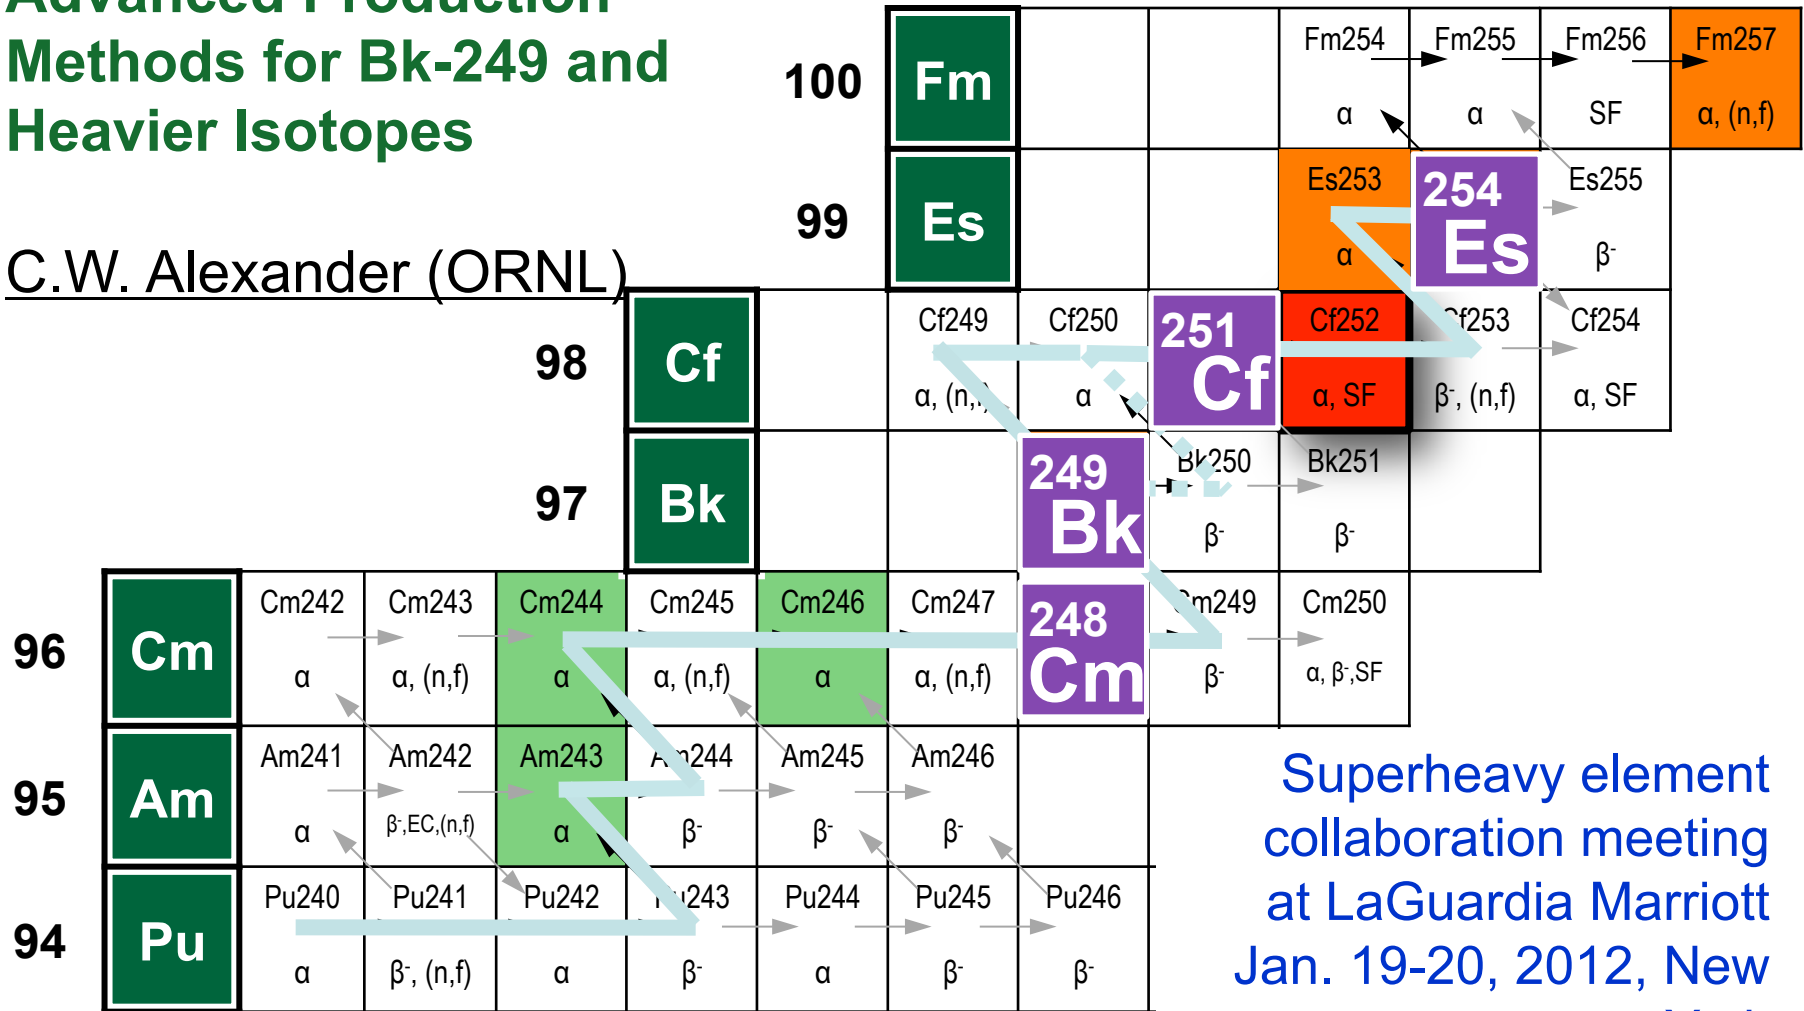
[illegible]
Methods for Bk-249 and Heavier Isotopes

C.W. Alexander (ORNL)

100 Fm
99 Es
98 Cf
97 Bk
96 Cm
95 Am
94 Pu

Fm254 α
Fm255 α
Fm256 SF
Fm257 α, (n,f)

Es253 α
254 Es
Es255 $β^-$

Cf249 α, (n,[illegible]
Cf250 α
251 Cf
Cf252 α, SF
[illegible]f253 $β^-$, (n,f)
Cf254 α, SF

249 Bk
B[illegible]250 $β^-$
Bk251 $β^-$

Cm242 α
Cm243 α, (n,f)
Cm244 α
Cm245 α, (n,f)
Cm246 α
Cm247 α, (n,f)
248 Cm
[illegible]m249 $β^-$
Cm250 α, $β^-$,SF

Am241 α
Am242 $β^-$,EC,(n,f)
Am243 α
A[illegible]244 $β^-$
Am245 $β^-$
Am246 $β^-$

Pu240 α
Pu241 $β^-$, (n,f)
Pu242 α
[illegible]243 $β^-$
Pu244 α
Pu245 $β^-$
Pu246 $β^-$

Superheavy element collaboration meeting at LaGuardia Marriott Jan. 19-20, 2012, New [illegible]